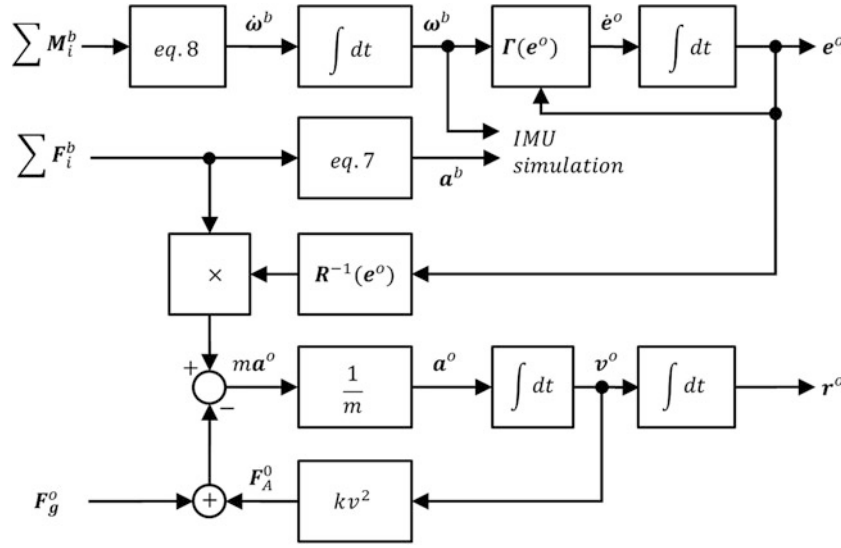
$\sum \boldsymbol{M}_i^b$
$eq. 8$
$\dot{\boldsymbol{\omega}}^b$
$\int dt$
$\boldsymbol{\omega}^b$
$\boldsymbol{\Gamma}(\boldsymbol{e}^o)$
$\dot{\boldsymbol{e}}^o$
$\int dt$
$\boldsymbol{e}^o$
$\sum \boldsymbol{F}_i^b$
$eq. 7$
$\boldsymbol{a}^b$
IMU simulation
$\times$
$\boldsymbol{R}^{-1}(\boldsymbol{e}^o)$
$+$
$m\boldsymbol{a}^o$
$-$
$\frac{1}{m}$
$\boldsymbol{a}^o$
$\int dt$
$\boldsymbol{v}^o$
$\int dt$
$\boldsymbol{r}^o$
$\boldsymbol{F}_g^o$
$+$
$\boldsymbol{F}_A^0$
$kv^2$